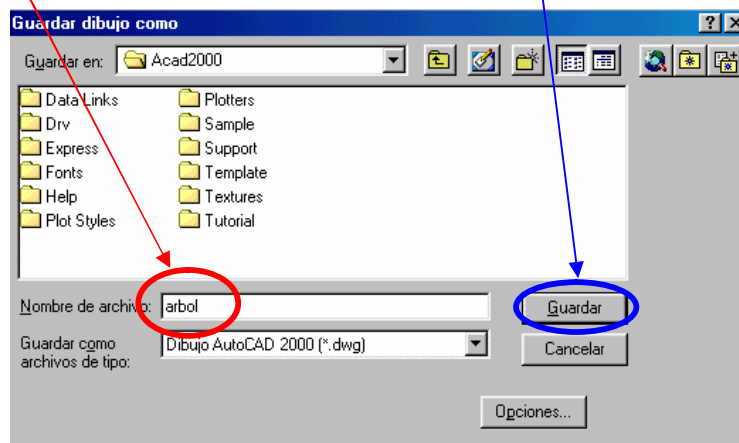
Guardar dibujo como

Guardar en: Acad2000

Data Links
Drv
Express
Fonts
Help
Plot Styles

Plotters
Sample
Support
Template
Textures
Tutorial

Nombre de archivo: arbol

Guardar

Guardar como archivos de tipo: Dibujo AutoCAD 2000 (*.dwg)

Cancelar

Opciones...